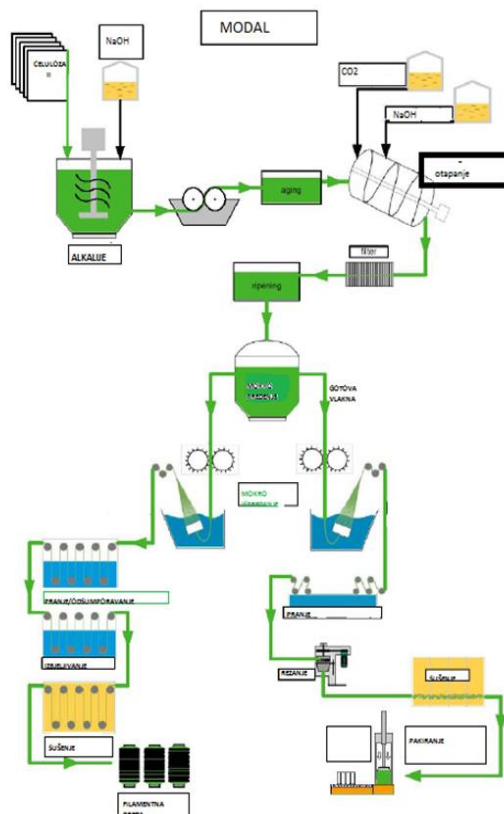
MODAL

CELULOZA

NaOH

CO2

NaOH

otapanje

ALKALIJE

aging

filter

ripening

MOKRO PREDENJE

GOTOVA VLAKNA

MOKRO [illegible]

PRANJE/ODSUMPORAVANJE

PRANJE

IZBJELJIVANJE

REZANJE

SUŠENJE

SUŠENJE

PAKIRANJE

FILAMENTNA PREĐA